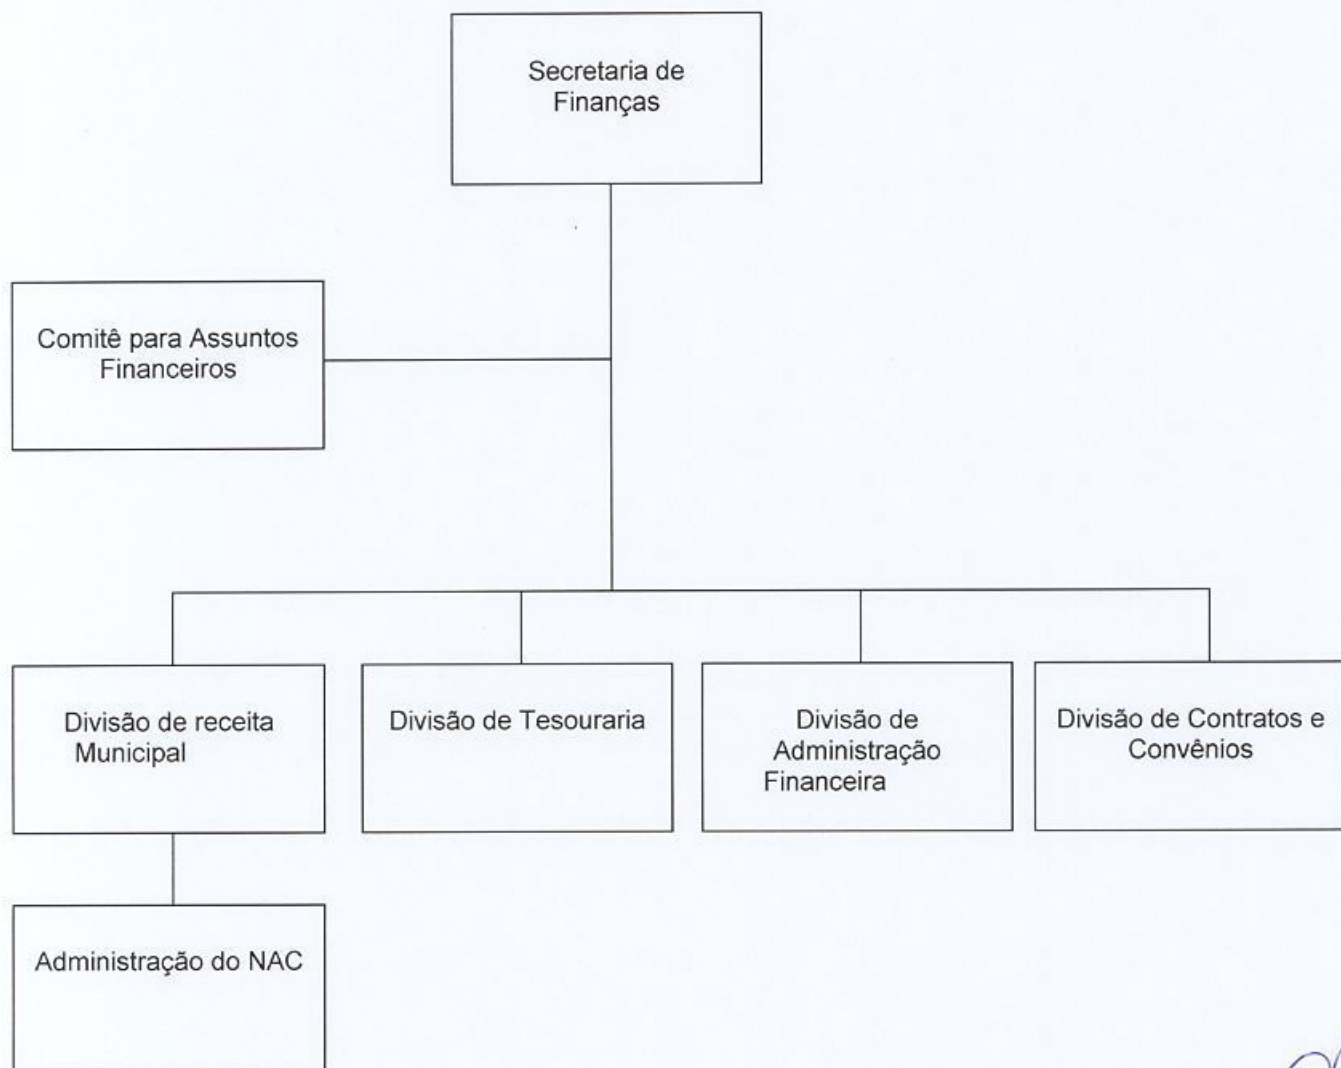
Secretaria de Finanças

Comitê para Assuntos Financeiros

Divisão de receita Municipal

Divisão de Tesouraria

Divisão de Administração Financeira

Divisão de Contratos e Convênios

Administração do NAC